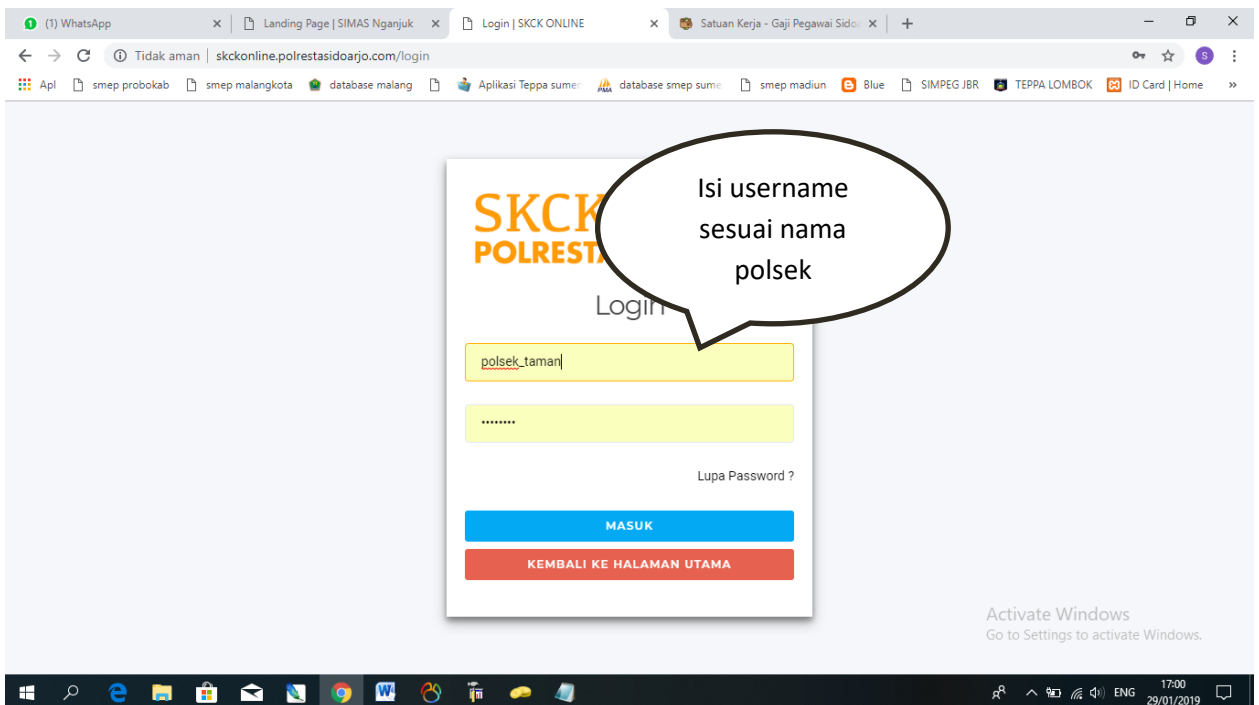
(1) WhatsApp
Landing Page | SIMAS Nganjuk
Login | SKCK ONLINE
Satuan Kerja - Gaji Pegawai Sido

Tidak aman | skckonline.polrestasidoarjo.com/login

Apl | smep probokab | smep malangkota | database malang | Aplikasi Teppa sumer | database smep sume | smep madiun | Blue | SIMPEG JBR | TEPPA LOMBOK | ID Card | Home

SKCK
POLRESTA

Login

Isi username sesuai nama polsek

polsek_taman

••••••••

Lupa Password ?

MASUK

KEMBALI KE HALAMAN UTAMA

Activate Windows
Go to Settings to activate Windows.

ENG 17:00 29/01/2019